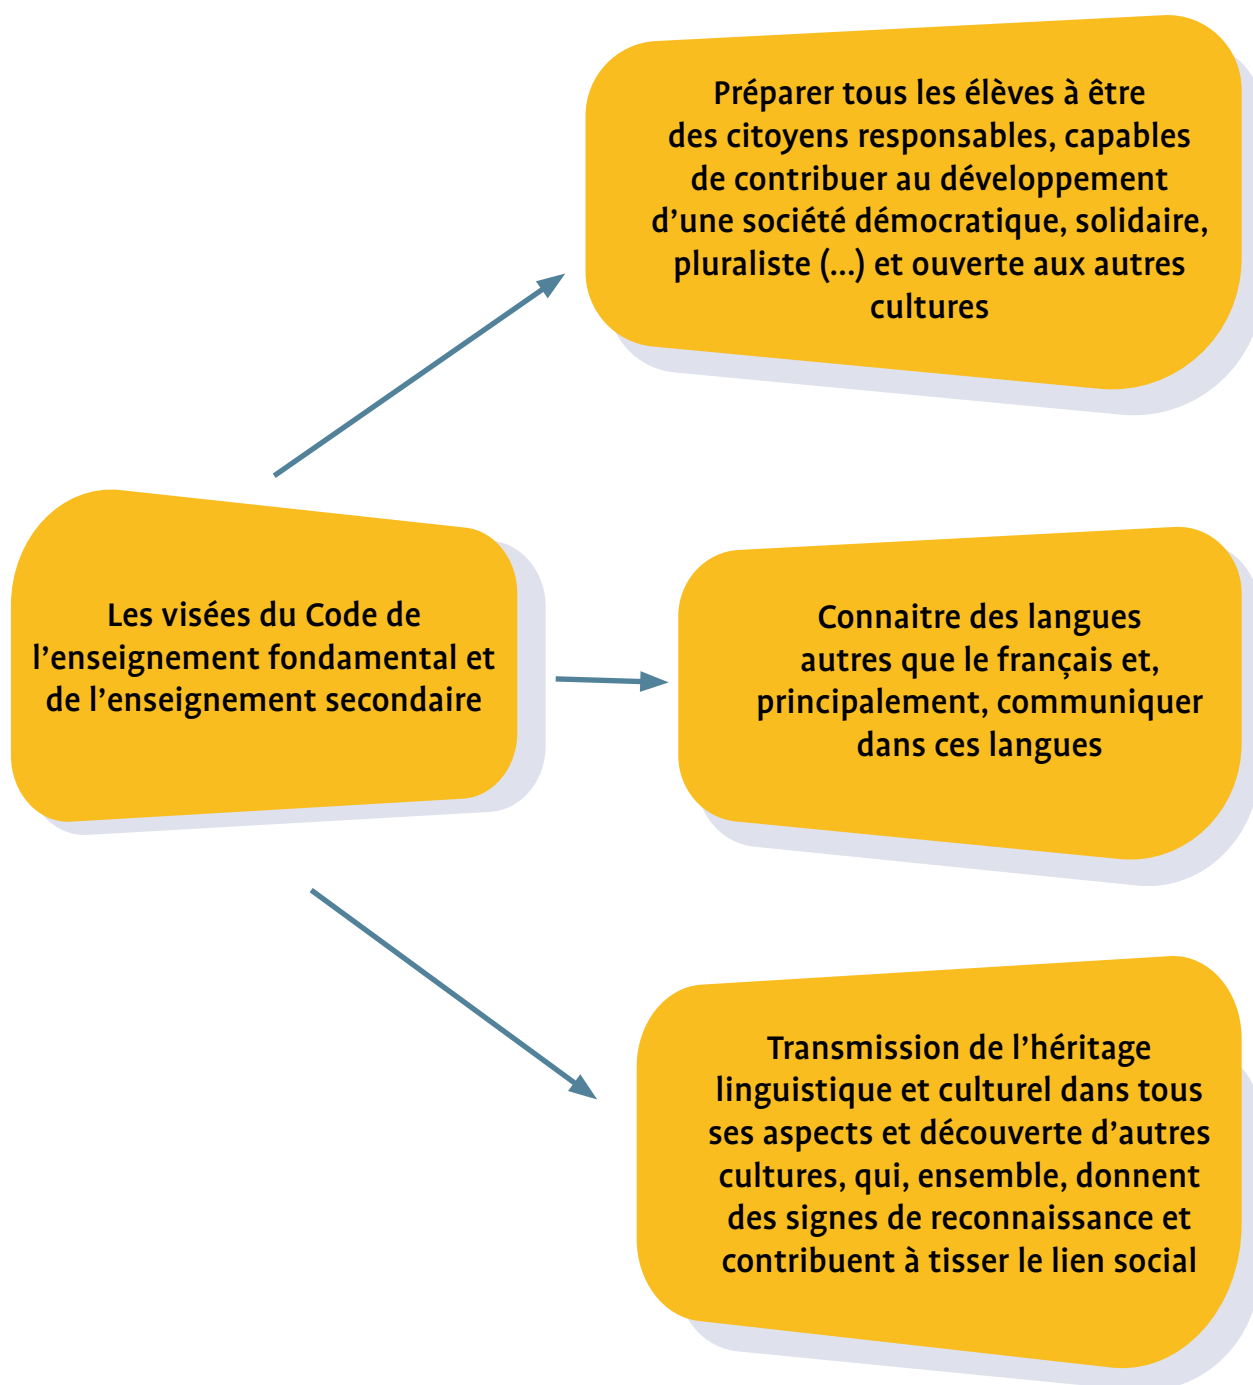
Préparer tous les élèves à être des citoyens responsables, capables de contribuer au développement d’une société démocratique, solidaire, pluraliste (...) et ouverte aux autres cultures

Les visées du Code de l’enseignement fondamental et de l’enseignement secondaire

Connaitre des langues autres que le français et, principalement, communiquer dans ces langues

Transmission de l’héritage linguistique et culturel dans tous ses aspects et découverte d’autres cultures, qui, ensemble, donnent des signes de reconnaissance et contribuent à tisser le lien social